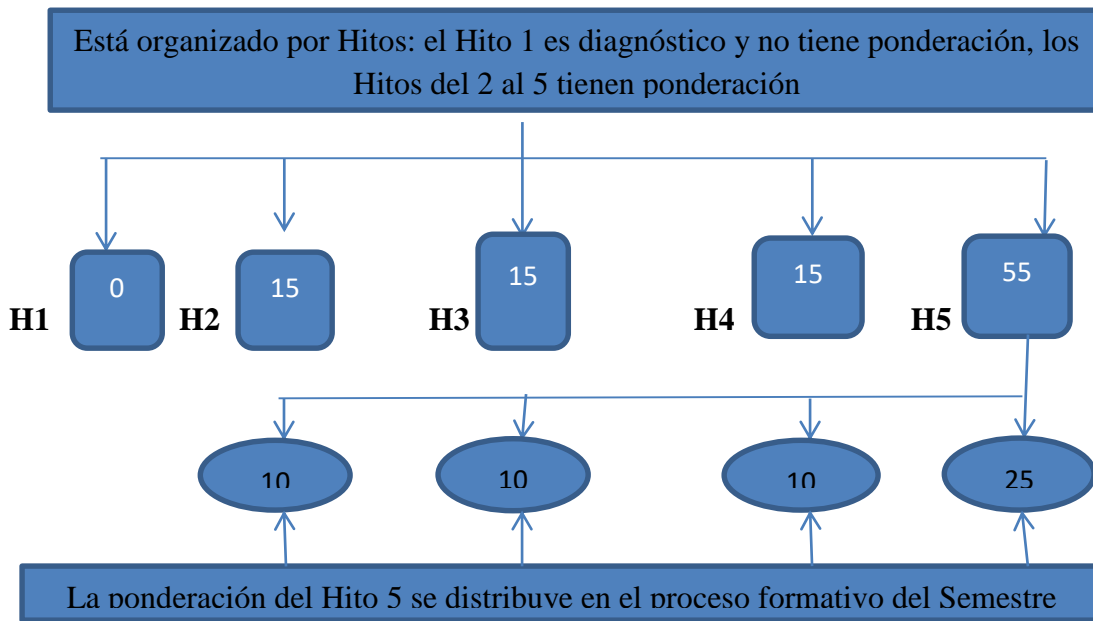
Está organizado por Hitos: el Hito 1 es diagnóstico y no tiene ponderación, los Hitos del 2 al 5 tienen ponderación

H1
0
H2
15
H3
15
H4
15
H5
55

10
10
10
25

La ponderación del Hito 5 se distribuye en el proceso formativo del Semestre